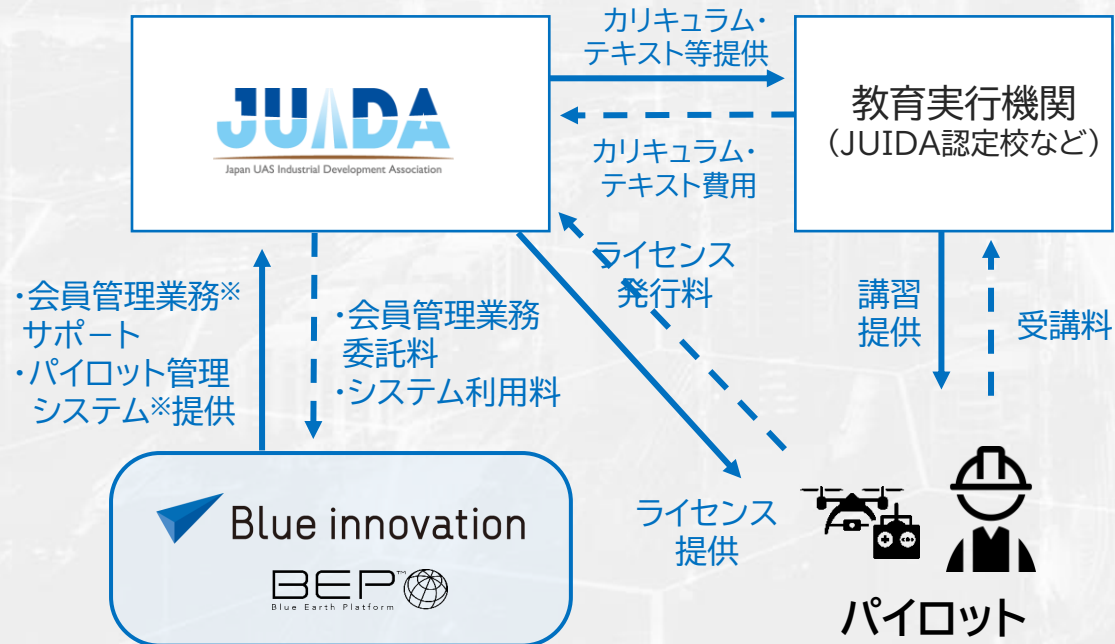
JUIDA
Japan UAS Industrial Development Association

カリキュラム・テキスト等提供

教育実行機関
（JUIDA認定校など）

カリキュラム・テキスト費用

ライセンス発行料

講習提供

受講料

·会員管理業務※サポート
·パイロット管理システム※提供

·会員管理業務委託料
·システム利用料

Blue innovation
BEP™
Blue Earth Platform

ライセンス提供

パイロット